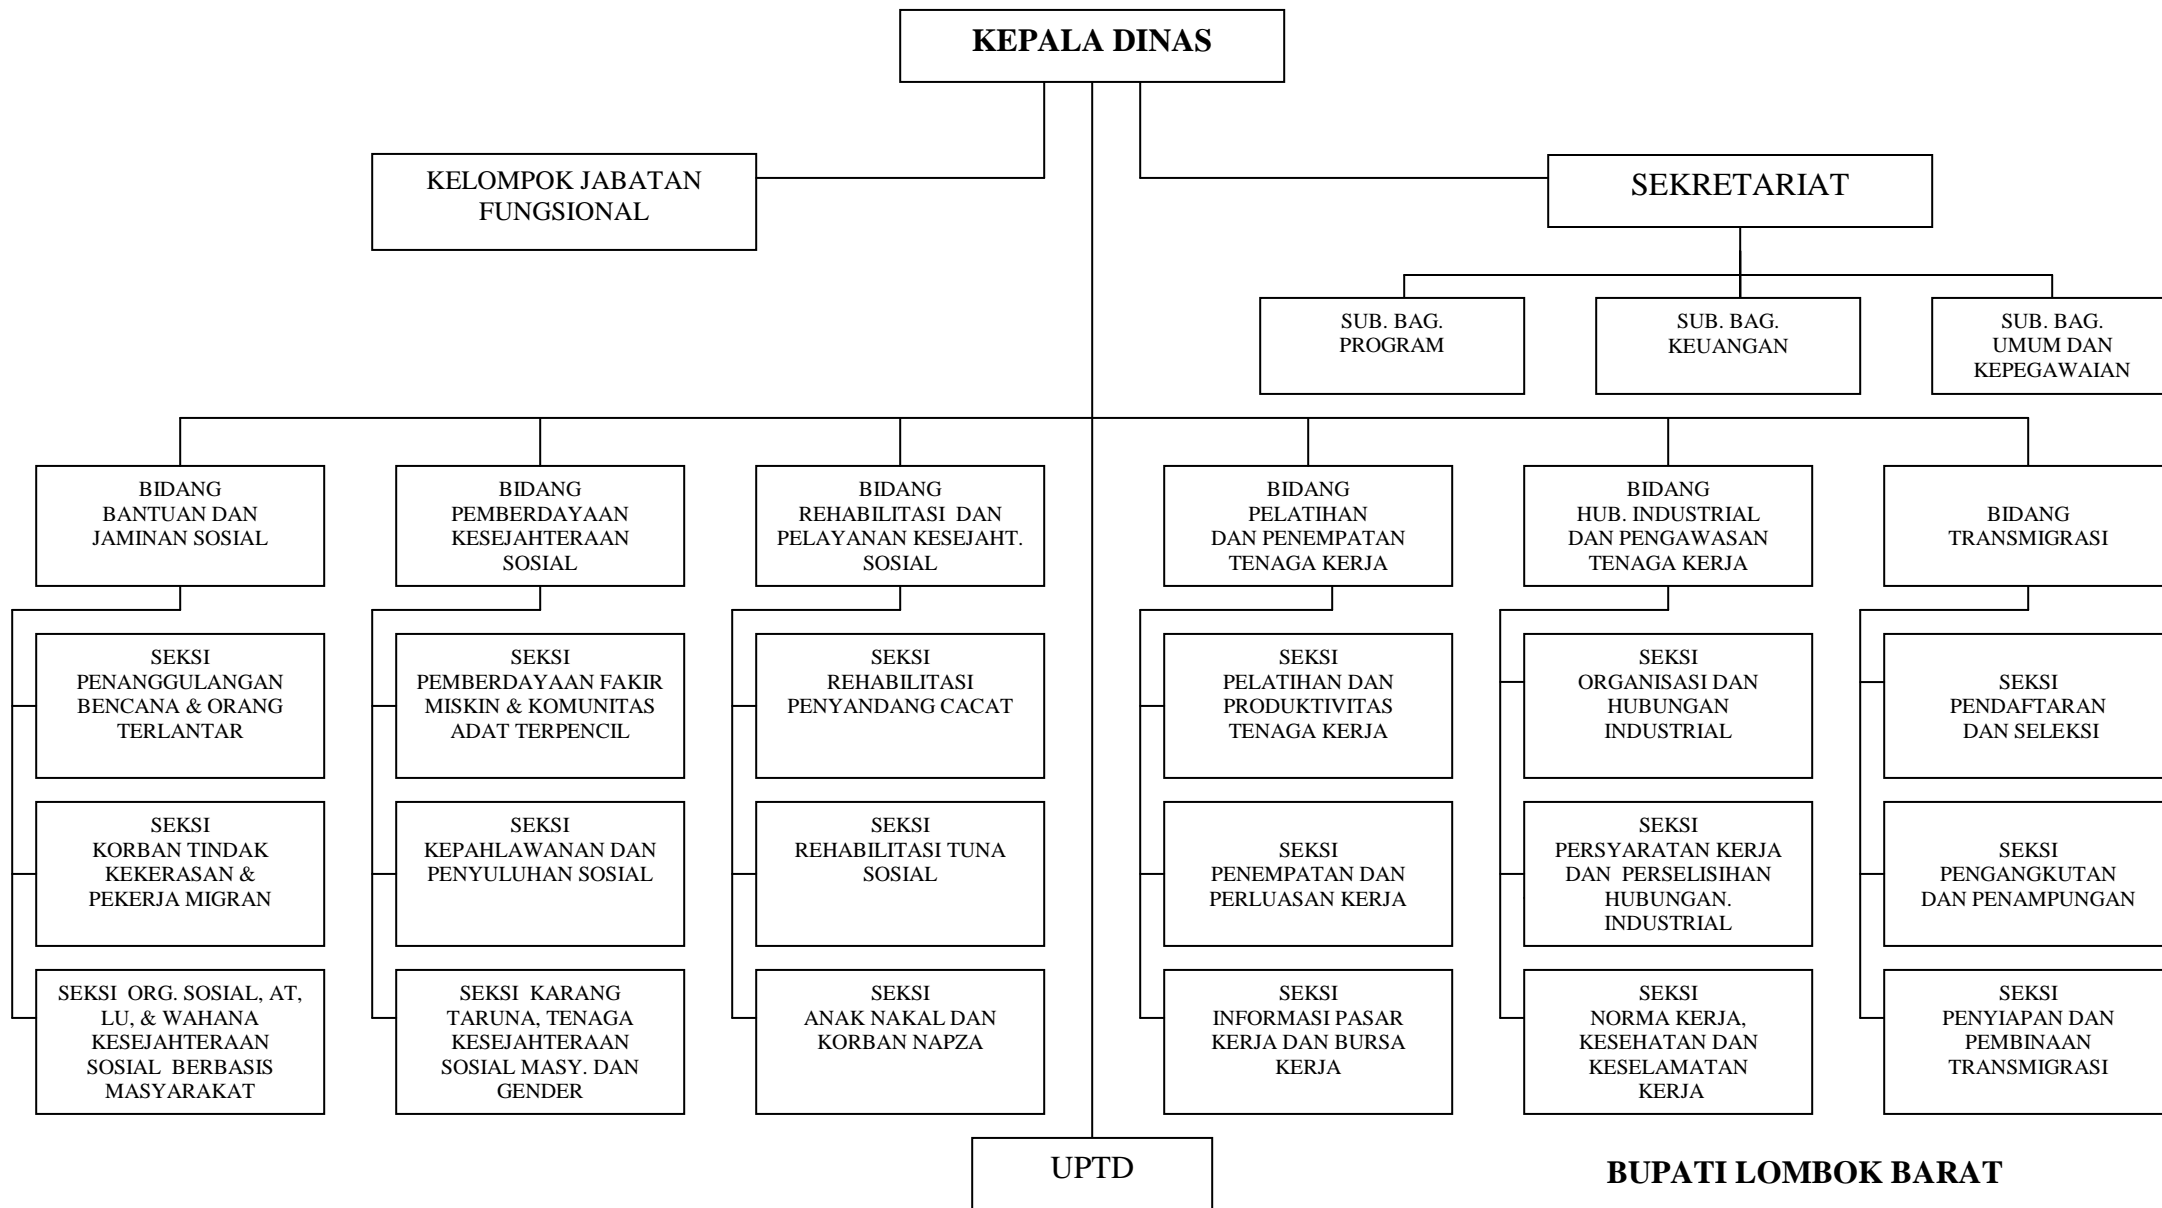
KEPALA DINAS

KELOMPOK JABATAN FUNGSIONAL

SEKRETARIAT

SUB. BAG. PROGRAM

SUB. BAG. KEUANGAN

SUB. BAG. UMUM DAN KEPEGAWAIAN

BIDANG BANTUAN DAN JAMINAN SOSIAL

SEKSI PENANGGULANGAN BENCANA & ORANG TERLANTAR

SEKSI KORBAN TINDAK KEKERASAN & PEKERJA MIGRAN

SEKSI ORG. SOSIAL, AT, LU, & WAHANA KESEJAHTERAAN SOSIAL BERBASIS MASYARAKAT

BIDANG PEMBERDAYAAN KESEJAHTERAAN SOSIAL

SEKSI PEMBERDAYAAN FAKIR MISKIN & KOMUNITAS ADAT TERPENCIL

SEKSI KEPAHLAWANAN DAN PENYULUHAN SOSIAL

SEKSI KARANG TARUNA, TENAGA KESEJAHTERAAN SOSIAL MASY. DAN GENDER

BIDANG REHABILITASI DAN PELAYANAN KESEJAHT. SOSIAL

SEKSI REHABILITASI PENYANDANG CACAT

SEKSI REHABILITASI TUNA SOSIAL

SEKSI ANAK NAKAL DAN KORBAN NAPZA

BIDANG PELATIHAN DAN PENEMPATAN TENAGA KERJA

SEKSI PELATIHAN DAN PRODUKTIVITAS TENAGA KERJA

SEKSI PENEMPATAN DAN PERLUASAN KERJA

SEKSI INFORMASI PASAR KERJA DAN BURSA KERJA

BIDANG HUB. INDUSTRIAL DAN PENGAWASAN TENAGA KERJA

SEKSI ORGANISASI DAN HUBUNGAN INDUSTRIAL

SEKSI PERSYARATAN KERJA DAN PERSELISIHAN HUBUNGAN. INDUSTRIAL

SEKSI NORMA KERJA, KESEHATAN DAN KESELAMATAN KERJA

BIDANG TRANSMIGRASI

SEKSI PENDAFTARAN DAN SELEKSI

SEKSI PENGANGKUTAN DAN PENAMPUNGAN

SEKSI PENYIAPAN DAN PEMBINAAN TRANSMIGRASI

UPTD

BUPATI LOMBOK BARAT